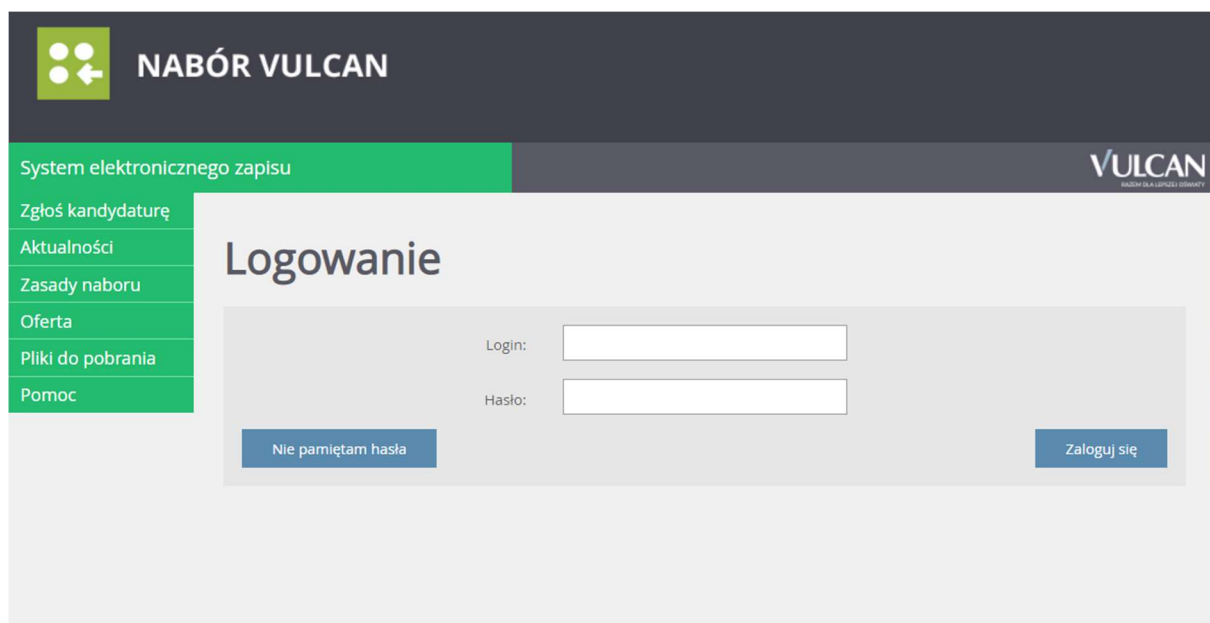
NABÓR VULCAN

System elektronicznego zapisu

VULCAN
RAZEM DLA LEPSZEJ OŚWIATY

Zgłoś kandydaturę
Aktualności
Zasady naboru
Oferta
Pliki do pobrania
Pomoc

Logowanie

Login:

Hasło:

Nie pamiętam hasła

Zaloguj się